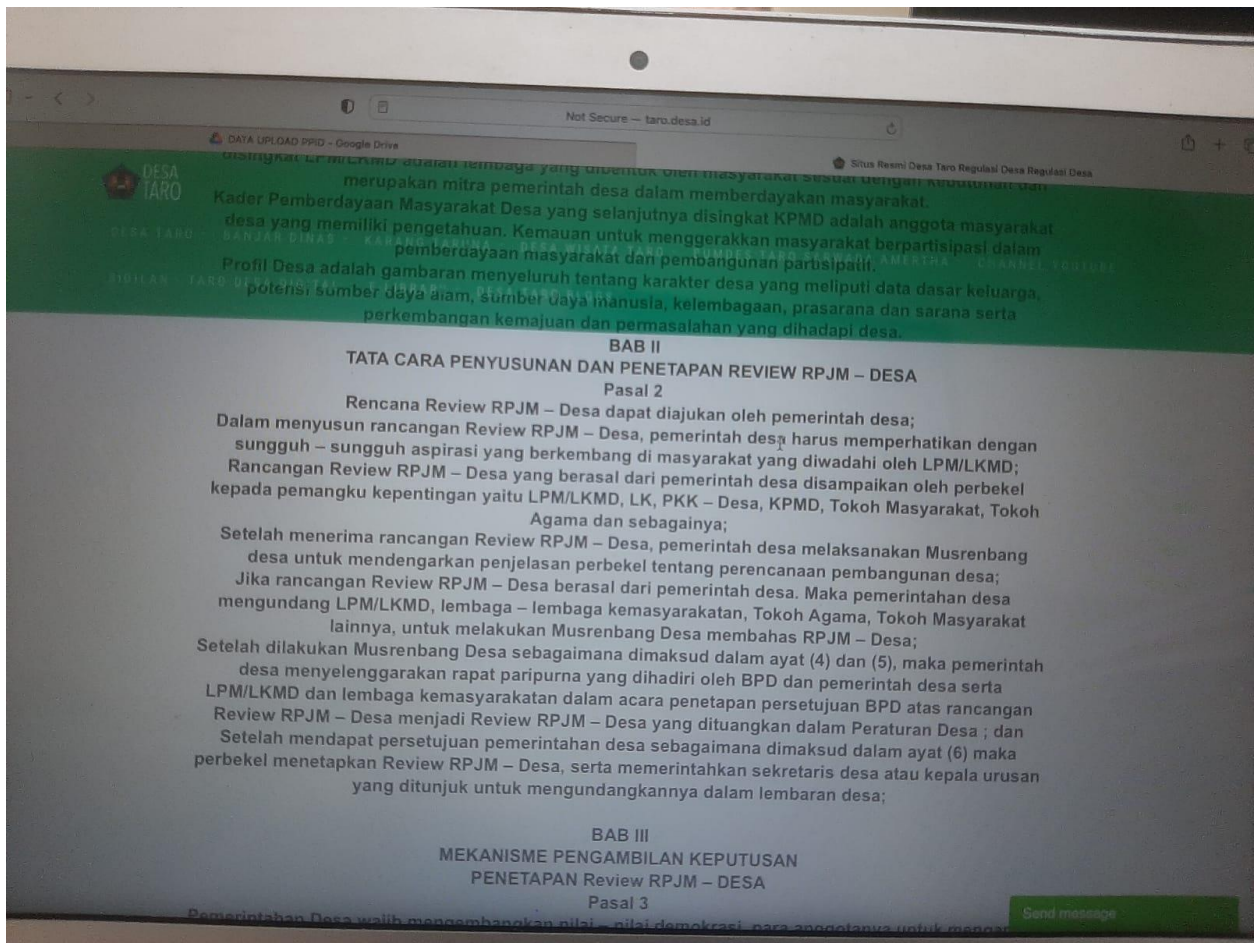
Not Secure — taro.desa.id

DATA UPLOAD PPID - Google Drive

Situs Resmi Desa Taro Regulasi Desa Regulasi Desa

DESA TARO

disingkat LPM/LKMD adalah lembaga yang dibentuk oleh masyarakat sesuai dengan kebutuhan dan merupakan mitra pemerintah desa dalam memberdayakan masyarakat.

Kader Pemberdayaan Masyarakat Desa yang selanjutnya disingkat KPMD adalah anggota masyarakat desa yang memiliki pengetahuan. Kemauan untuk menggerakkan masyarakat berpartisipasi dalam pemberdayaan masyarakat dan pembangunan partisipatif.

Profil Desa adalah gambaran menyeluruh tentang karakter desa yang meliputi data dasar keluarga, potensi sumber daya alam, sumber daya manusia, kelembagaan, prasarana dan sarana serta perkembangan kemajuan dan permasalahan yang dihadapi desa.

BAB II
TATA CARA PENYUSUNAN DAN PENETAPAN REVIEW RPJM – DESA
Pasal 2

Rencana Review RPJM – Desa dapat diajukan oleh pemerintah desa;
Dalam menyusun rancangan Review RPJM – Desa, pemerintah desa harus memperhatikan dengan sungguh – sungguh aspirasi yang berkembang di masyarakat yang diwadahi oleh LPM/LKMD;
Rancangan Review RPJM – Desa yang berasal dari pemerintah desa disampaikan oleh perbekel kepada pemangku kepentingan yaitu LPM/LKMD, LK, PKK – Desa, KPMD, Tokoh Masyarakat, Tokoh Agama dan sebagainya;
Setelah menerima rancangan Review RPJM – Desa, pemerintah desa melaksanakan Musrenbang desa untuk mendengarkan penjelasan perbekel tentang perencanaan pembangunan desa;
Jika rancangan Review RPJM – Desa berasal dari pemerintah desa. Maka pemerintahan desa mengundang LPM/LKMD, lembaga – lembaga kemasyarakatan, Tokoh Agama, Tokoh Masyarakat lainnya, untuk melakukan Musrenbang Desa membahas RPJM – Desa;
Setelah dilakukan Musrenbang Desa sebagaimana dimaksud dalam ayat (4) dan (5), maka pemerintah desa menyelenggarakan rapat paripurna yang dihadiri oleh BPD dan pemerintah desa serta LPM/LKMD dan lembaga kemasyarakatan dalam acara penetapan persetujuan BPD atas rancangan Review RPJM – Desa menjadi Review RPJM – Desa yang dituangkan dalam Peraturan Desa ; dan
Setelah mendapat persetujuan pemerintahan desa sebagaimana dimaksud dalam ayat (6) maka perbekel menetapkan Review RPJM – Desa, serta memerintahkan sekretaris desa atau kepala urusan yang ditunjuk untuk mengundangkannya dalam lembaran desa;

BAB III
MEKANISME PENGAMBILAN KEPUTUSAN
PENETAPAN Review RPJM – DESA
Pasal 3

Pemerintahan Desa wajib mengembangkan nilai – nilai demokrasi, para anggotanya untuk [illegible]

Send message